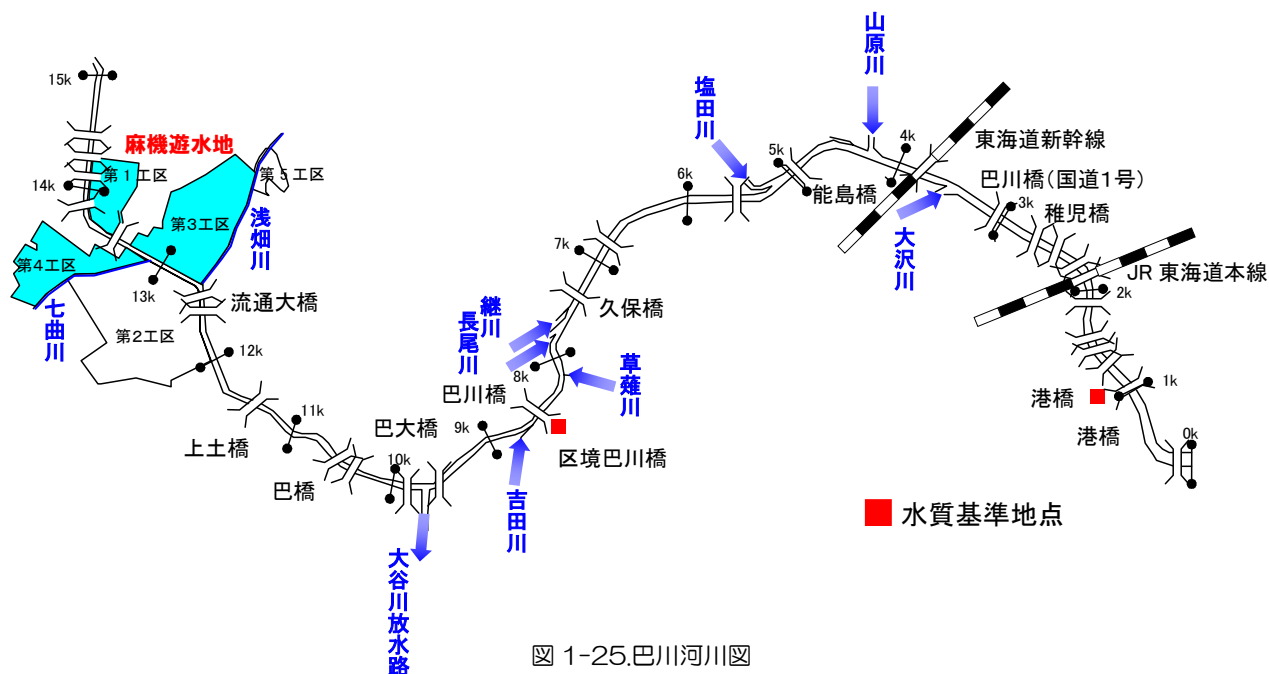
15k
麻機遊水地
14k
第１工区
第５工区
第３工区
浅畑川
第４工区
13k
七曲川
流通大橋
第２工区
12k
11k
上土橋
巴大橋
10k
巴橋
大谷川放水路
9k
巴川橋
8k
継川
長尾川
久保橋
7k
6k
塩田川
草薙川
吉田川
区境巴川橋
5k
能島橋
山原川
4k
東海道新幹線
大沢川
巴川橋(国道1号)
3k
稚児橋
JR 東海道本線
2k
1k
港橋
港橋
0k
水質基準地点
図 1-25.巴川河川図